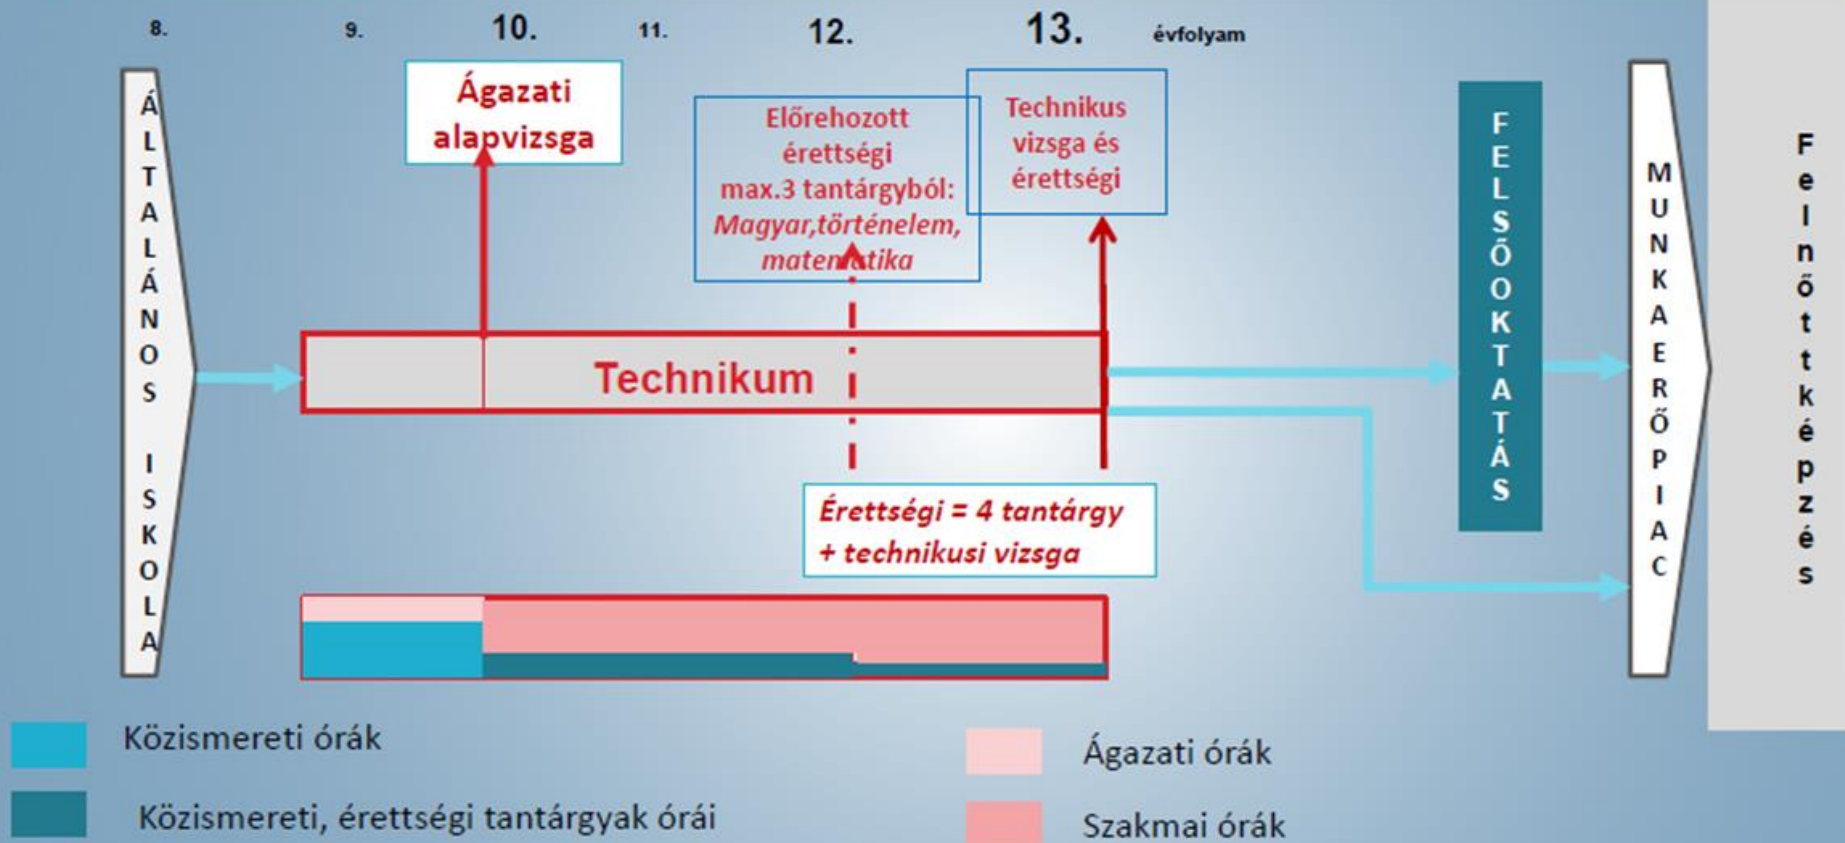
8. 9. 10. 11. 12. 13. évfolyam

ÁLTALÁNOS ISKOLA

Ágazati alapvizsga

Előrehozott érettségi max.3 tantárgyból: Magyar,történelem, matematika

Technikus vizsga és érettségi

Technikum

Érettségi = 4 tantárgy + technikusi vizsga

FELSŐOKTATÁS

MUNKAERŐPIAC

Felnőttképzés

Közismereti órák

Közismereti, érettségi tantárgyak órái

Ágazati órák

Szakmai órák